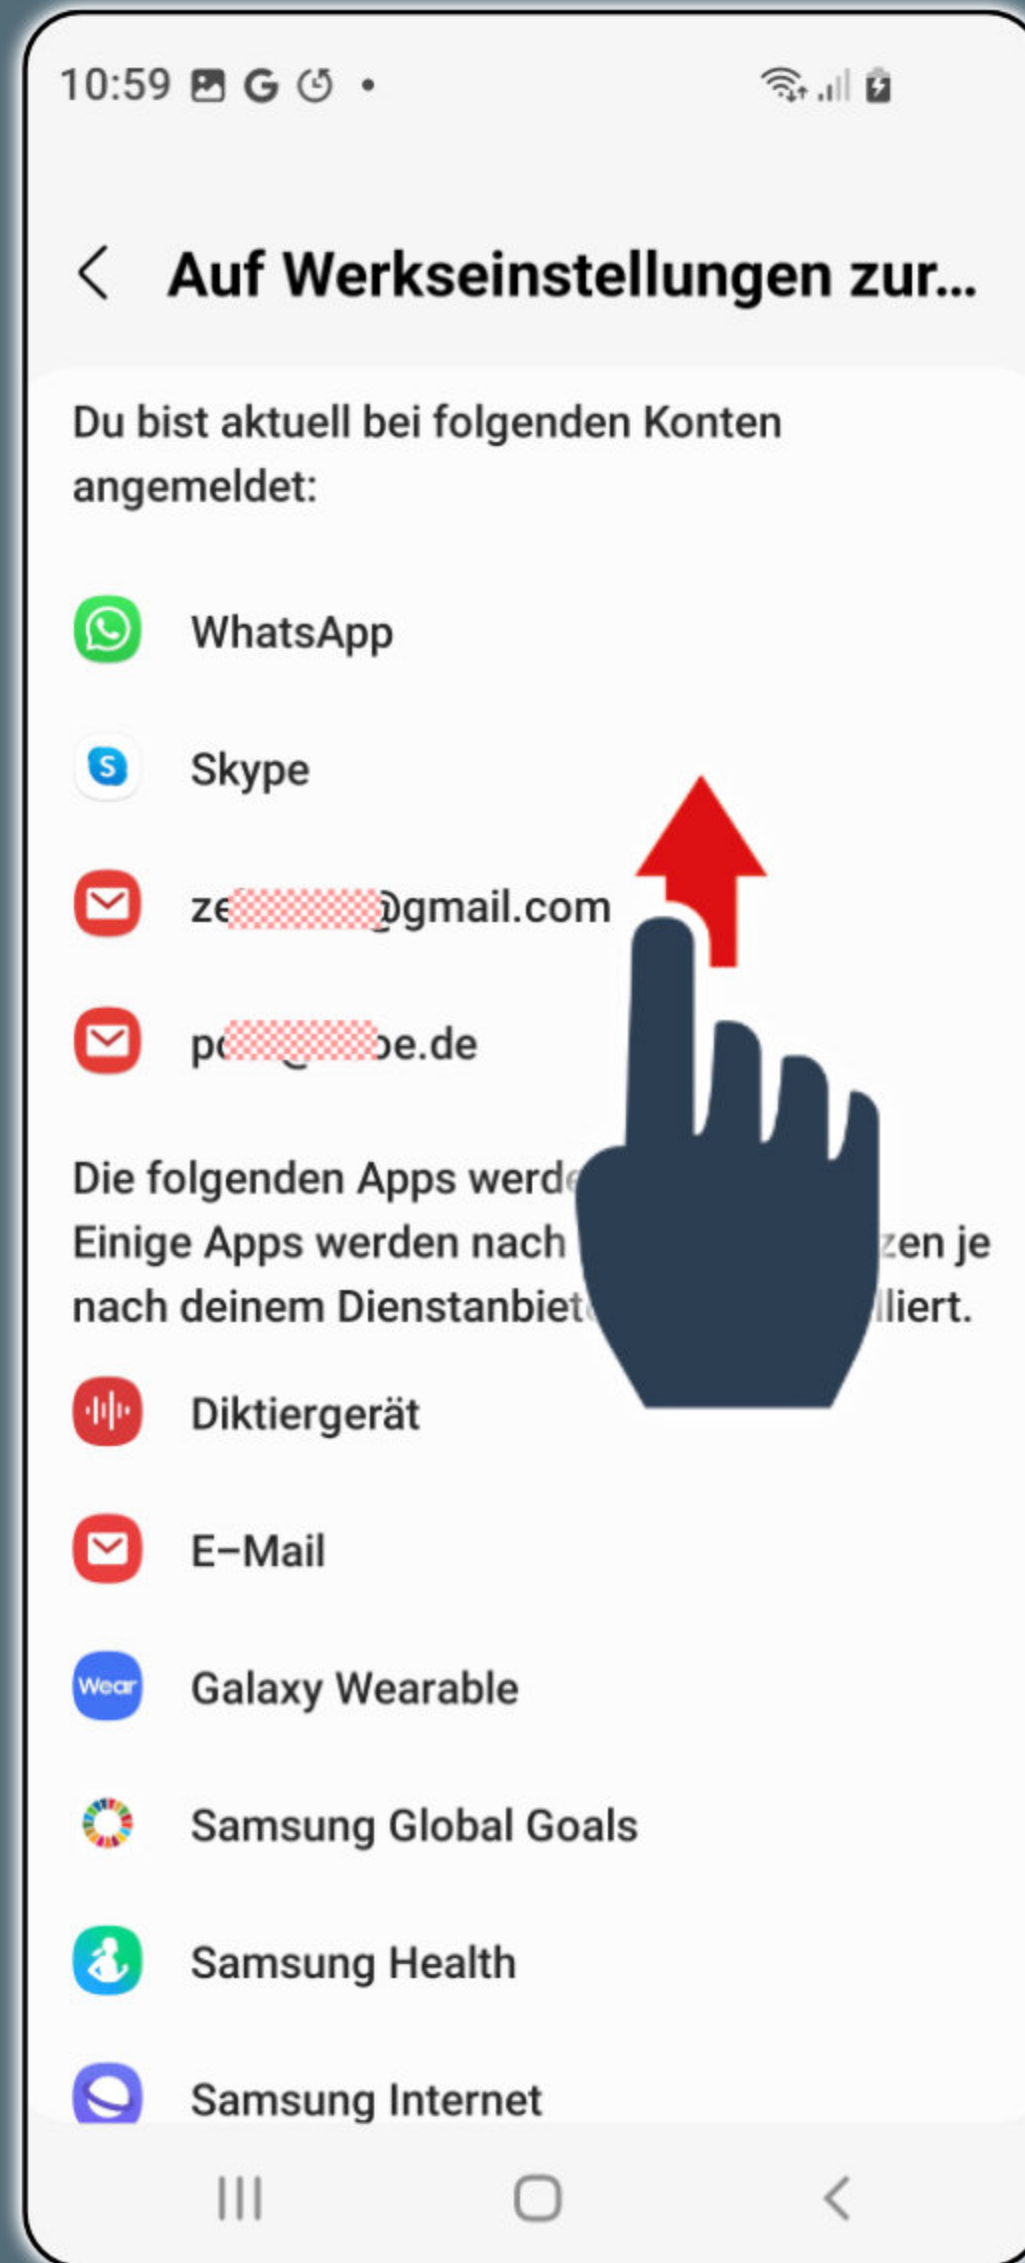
10:59 G •

Auf Werkseinstellungen zur...

Du bist aktuell bei folgenden Konten angemeldet:

WhatsApp

Skype

ze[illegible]@gmail.com

pc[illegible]e.de

Die folgenden Apps werd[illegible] Einige Apps werden nach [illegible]zen je nach deinem Dienstanbiet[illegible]lliert.

Diktiergerät

E-Mail

Wear Galaxy Wearable

Samsung Global Goals

Samsung Health

Samsung Internet